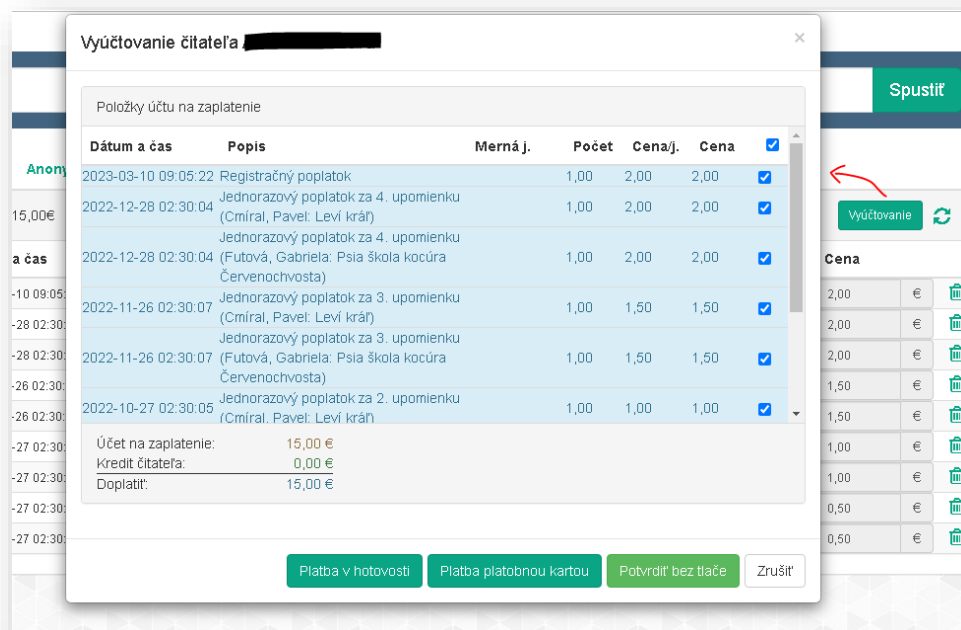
Vyúčtovanie čitateľa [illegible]

×

Položky účtu na zaplatenie

| Dátum a čas | Popis | Merná j. | Počet | Cena/j. | Cena | ☑ |
|---|---|---|---|---|---|---|
| 2023-03-10 09:05:22 | Registračný poplatok | | 1,00 | 2,00 | 2,00 | ☑ |
| 2022-12-28 02:30:04 | Jednorazový poplatok za 4. upomienku (Cmíral, Pavel: Leví kráľ) | | 1,00 | 2,00 | 2,00 | ☑ |
| 2022-12-28 02:30:04 | Jednorazový poplatok za 4. upomienku (Futová, Gabriela: Psia škola kocúra Červenochvosta) | | 1,00 | 2,00 | 2,00 | ☑ |
| 2022-11-26 02:30:07 | Jednorazový poplatok za 3. upomienku (Cmíral, Pavel: Leví kráľ) | | 1,00 | 1,50 | 1,50 | ☑ |
| 2022-11-26 02:30:07 | Jednorazový poplatok za 3. upomienku (Futová, Gabriela: Psia škola kocúra Červenochvosta) | | 1,00 | 1,50 | 1,50 | ☑ |
| 2022-10-27 02:30:05 | Jednorazový poplatok za 2. upomienku (Cmíral, Pavel: Leví kráľ) | | 1,00 | 1,00 | 1,00 | ☑ |

Účet na zaplatenie: 15,00 €
Kredit čitateľa: 0,00 €
Doplatiť: 15,00 €

Platba v hotovosti
Platba platobnou kartou
Potvrdiť bez tlače
Zrušiť

Spustiť
Anony
15,00€
Vyúčtovanie
a čas
Cena
-10 09:05
-28 02:30
-28 02:30
-26 02:30
-26 02:30
-27 02:30
-27 02:30
-27 02:30
-27 02:30
2,00 €
2,00 €
2,00 €
1,50 €
1,50 €
1,00 €
1,00 €
0,50 €
0,50 €